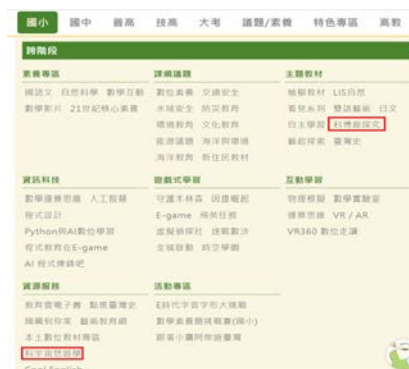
國小 國中 普高 技高 大考 議題/素養 特色專區 高教

跨階段

素養專區
閱讀文 自然科學 數學互動
數學影片 21世紀核心素養

課綱議題
數位素養 交通安全
水域安全 防災教育
環境教育 文化教育
能源議題 海洋教育
海洋教育 新住民教育

主題教材
繪本教材 LIS自然
看見系列 雙語繪本 日文
自主學習 科學能探究
藝起探索 臺灣史

資訊科技
數學運算思維 人工智慧
程式設計
Python與AI數位學習
程式教育E-game
AI 程式棒棒吧

遊戲式學習
守護木林森 因進遊戲
E-game 揭開任務
虛擬偵探社 迷戲數決
全破遊戲 時空學園

互動學習
物理模擬 數學實驗室
運算思維 VR / AR
VR360 數位走讀

資源服務
教育雲電子書 動態畫廣史
識讀到你家 藝術教育網
本土數位教材專區
科學閱讀學
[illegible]

活動專區
E時代字字形大挑戰
數學素養挑戰賽(國小)
跟著小鷹阿朋遊臺灣